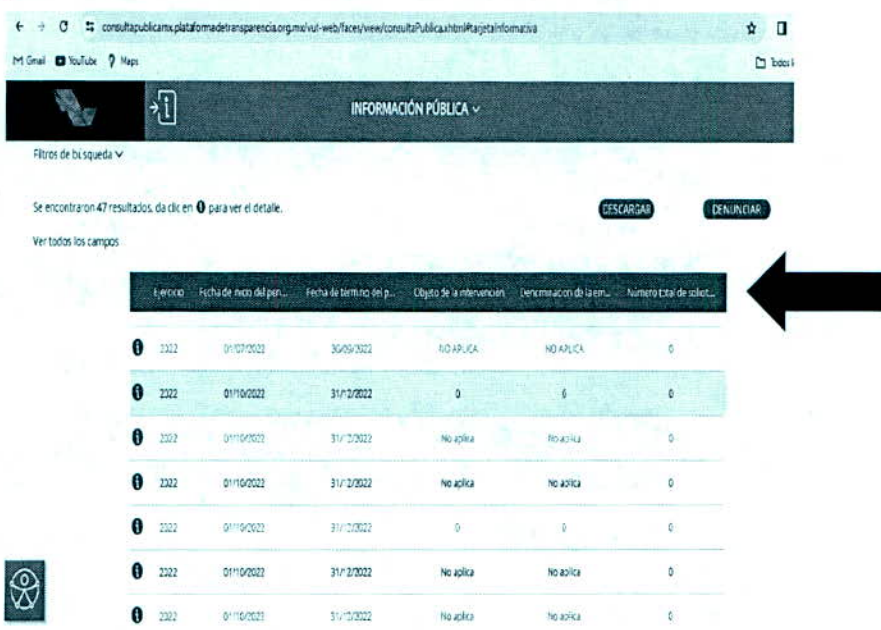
consultapublicamx.plataformadetransparencia.org.mx/vut-web/faces/view/consultaPublica.xhtml#tarjetaInformativa

Gmail YouTube Maps

Todos l

INFORMACIÓN PÚBLICA

Filtros de búsqueda

Se encontraron 47 resultados, da clic en para ver el detalle.

DESCARGAR

DENUNCIAR

Ver todos los campos

| | Ejercicio | Fecha de inicio del peri... | Fecha de término del p... | Objeto de la intervención | Denominación de la em... | Número total de solicit... |
|---|---|---|---|---|---|---|
| | 2022 | 01/07/2022 | 30/09/2022 | NO APLICA | NO APLICA | 0 |
| | 2022 | 01/10/2022 | 31/12/2022 | 0 | 0 | 0 |
| | 2022 | 01/10/2022 | 31/12/2022 | No aplica | No aplica | 0 |
| | 2022 | 01/10/2022 | 31/12/2022 | No aplica | No aplica | 0 |
| | 2022 | 01/10/2022 | 31/12/2022 | 0 | 0 | 0 |
| | 2022 | 01/10/2022 | 31/12/2022 | No aplica | No aplica | 0 |
| | 2022 | 01/10/2022 | 31/12/2022 | No aplica | No aplica | 0 |